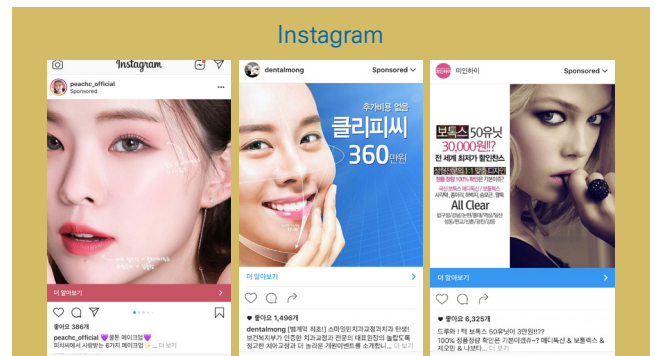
Instagram

Instagram
peachc_official
Sponsored
더 알아보기
좋아요 386개
peachc_official 💜쿨톤 메이크업💜
피치씨에서 사랑받는 6가지 메이크업 ... 더 보기

dentalmong
Sponsored
추가비용 없음
클리피씨
360만원
더 알아보기
좋아요 1,496개
dentalmong [벨케이 최초!] 스마일인치과교정처치로 한샘!
보건복지부가 인증한 치과교정과 전문의 대표원장의 놀랍도록
정교한 새로교정과 더 놀라운 캐쉬아웃백을 소개합니... 더 보기

미인하이
Sponsored
보톡스 50유닛
30,000원!?
전 세계 최저가 할인찬스
All Clear
더 알아보기
좋아요 6,325개
드루와 ! 턱 보톡스 50유닛이 3만원!!?
100% 정품행만 ! 기분이좋쥬~? 메디톡신 & 보톡스 &
제오민 & 나보타... 더 보기